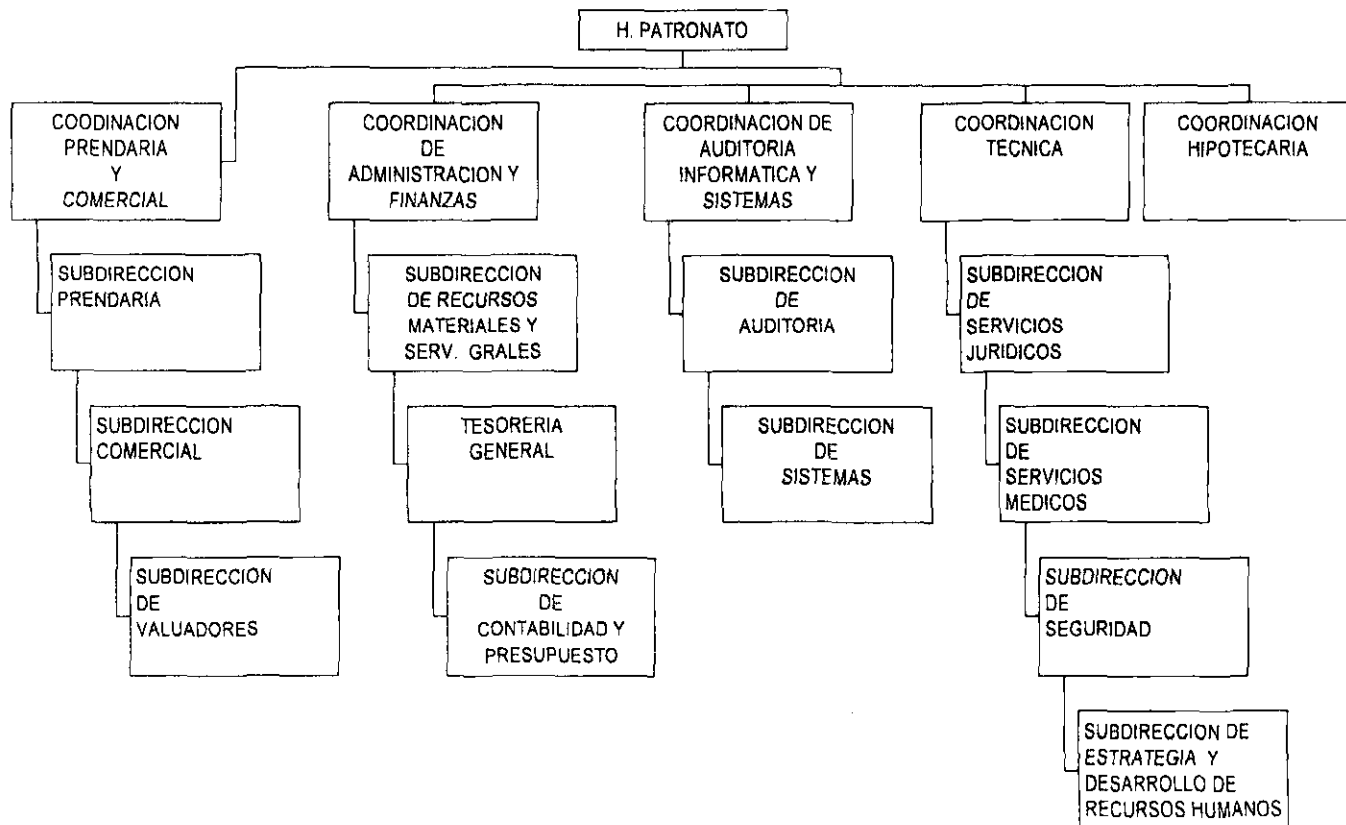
H. PATRONATO

COODINACION PRENDARIA Y COMERCIAL

SUBDIRECCION PRENDARIA

SUBDIRECCION COMERCIAL

SUBDIRECCION DE VALUADORES

COORDINACION DE ADMINISTRACION Y FINANZAS

SUBDIRECCION DE RECURSOS MATERIALES Y SERV. GRALES

TESORERIA GENERAL

SUBDIRECCION DE CONTABILIDAD Y PRESUPUESTO

COORDINACION DE AUDITORIA INFORMATICA Y SISTEMAS

SUBDIRECCION DE AUDITORIA

SUBDIRECCION DE SISTEMAS

COORDINACION TECNICA

SUBDIRECCION DE SERVICIOS JURIDICOS

SUBDIRECCION DE SERVICIOS MEDICOS

SUBDIRECCION DE SEGURIDAD

SUBDIRECCION DE ESTRATEGIA Y DESARROLLO DE RECURSOS HUMANOS

COORDINACION HIPOTECARIA